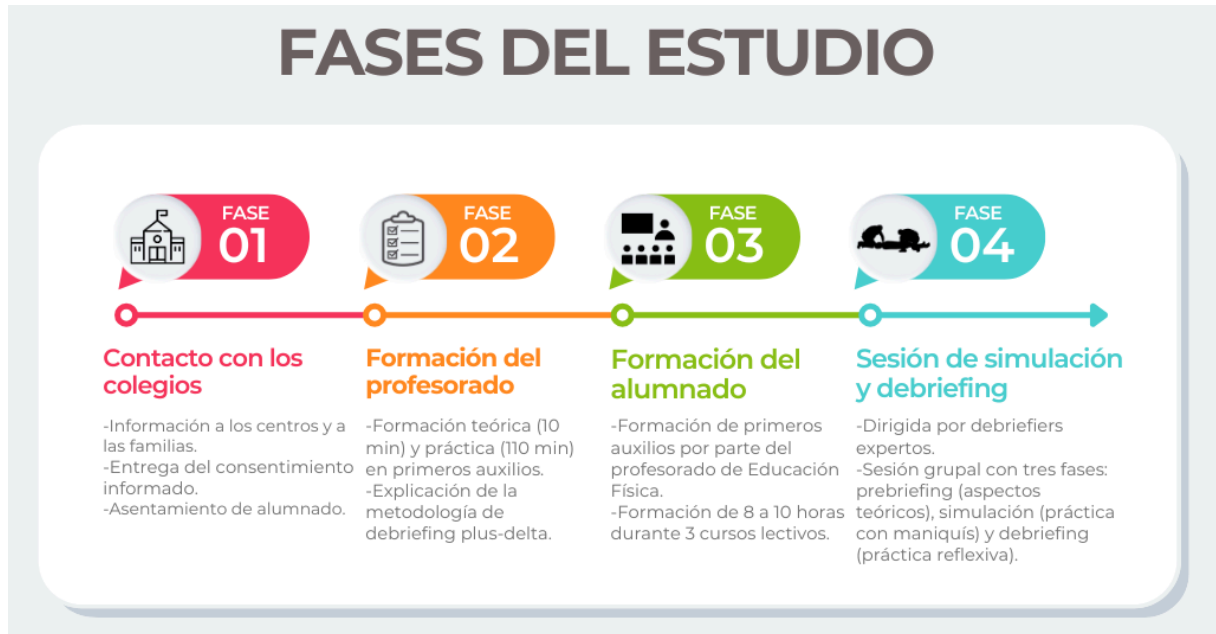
FASES DEL ESTUDIO

FASE 01

FASE 02

FASE 03

FASE 04

Contacto con los colegios

-Información a los centros y a las familias.
-Entrega del consentimiento informado.
-Asentamiento de alumnado.

Formación del profesorado

-Formación teórica (10 min) y práctica (110 min) en primeros auxilios.
-Explicación de la metodología de debriefing plus-delta.

Formación del alumnado

-Formación de primeros auxilios por parte del profesorado de Educación Física.
-Formación de 8 a 10 horas durante 3 cursos lectivos.

Sesión de simulación y debriefing

-Dirigida por debriefiers expertos.
-Sesión grupal con tres fases: prebriefing (aspectos teóricos), simulación (práctica con maniquís) y debriefing (práctica reflexiva).